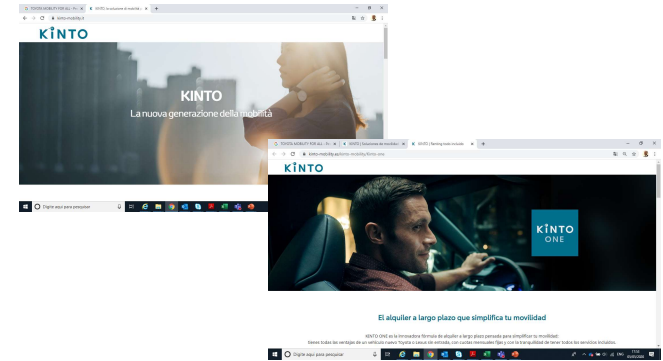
TOYOTA MOBILITY FOR ALL - Fo
KINTO: la soluzione di mobilità
kinto-mobility.it

KINTO

KINTO
La nuova generazione della mobilità

Digite aqui para pesquisar

TOYOTA MOBILITY FOR ALL - Fo
KINTO | Soluciones de movilidad
KINTO | Renting todo incluido
kinto-mobility.es/kinto-mobility/kinto-one

KINTO

KINTO ONE

El alquiler a largo plazo que simplifica tu movilidad

KINTO ONE es la innovadora fórmula de alquiler a largo plazo pensada para simplificar tu movilidad.
Tienes todas las ventajas de un vehículo nuevo Toyota o Lexus de entrada, con cuotas mensuales fijas y con la tranquilidad de tener todos los servicios incluidos.

Digite aqui para pesquisar